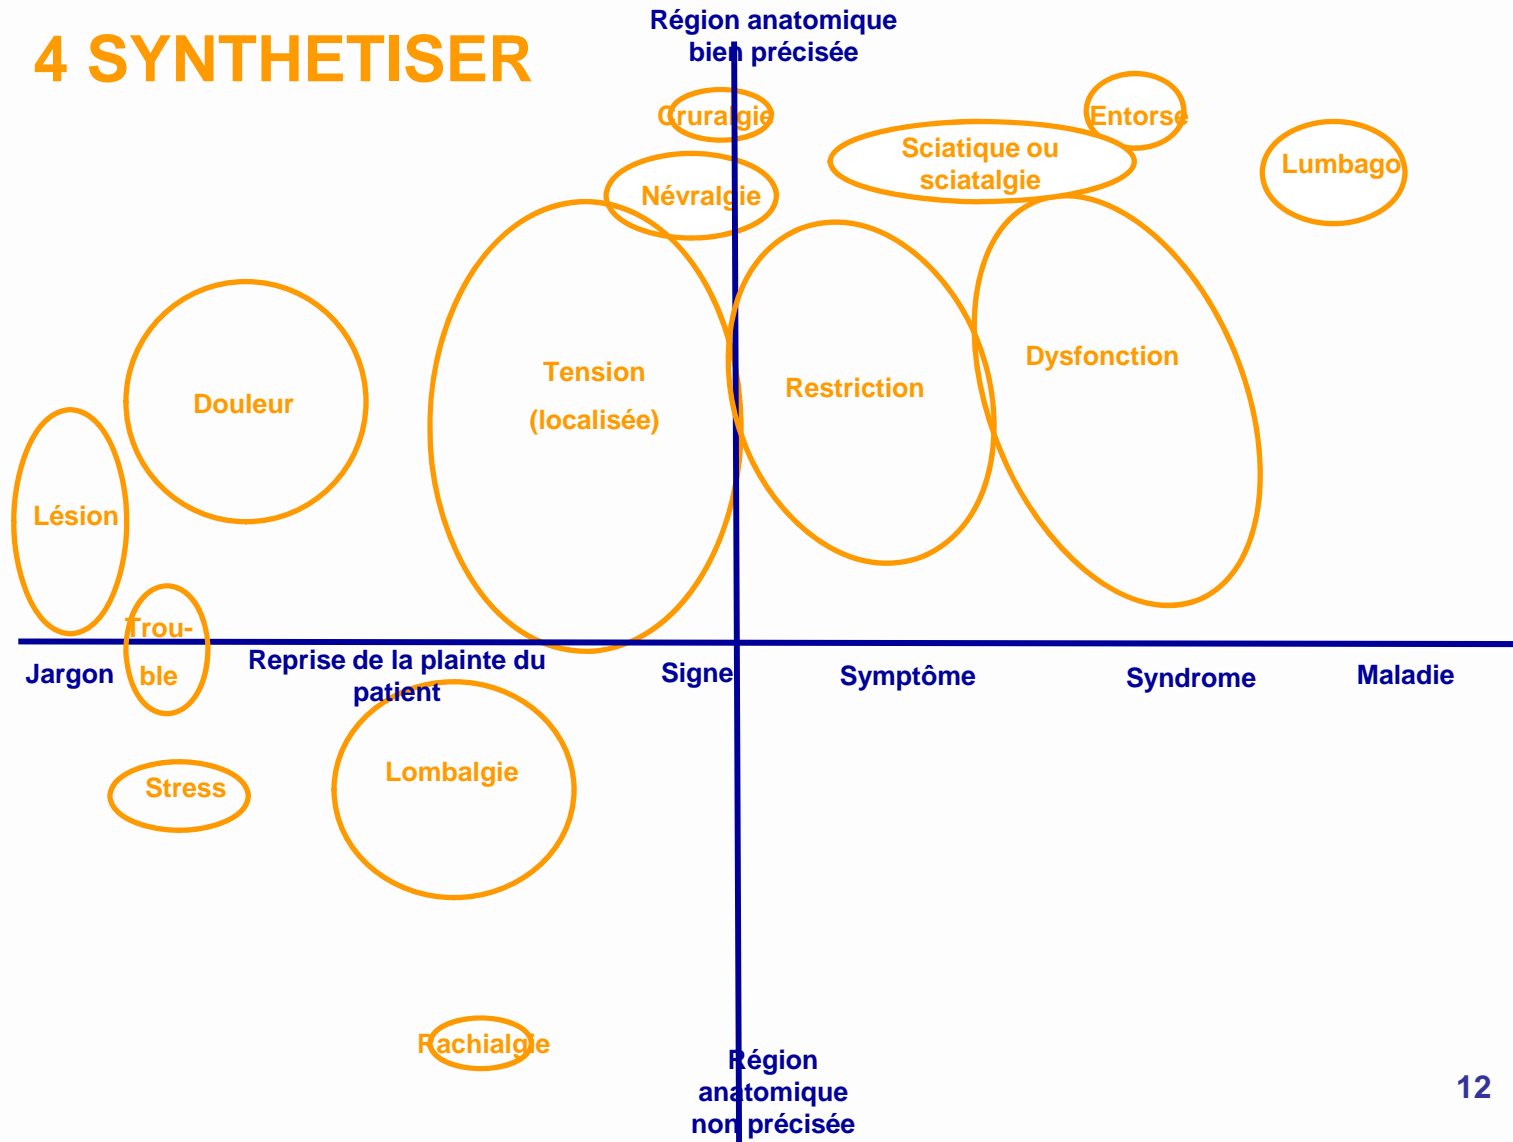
4 SYNTHETISER

Région anatomique bien précisée

Cruralgie

Entorse

Sciatique ou sciatalgie

Lumbago

Névralgie

Tension (localisée)

Restriction

Dysfonction

Douleur

Lésion

Trou-ble

Jargon

Reprise de la plainte du patient

Signe

Symptôme

Syndrome

Maladie

Stress

Lombalgie

Rachialgie

Région anatomique non précisée

12